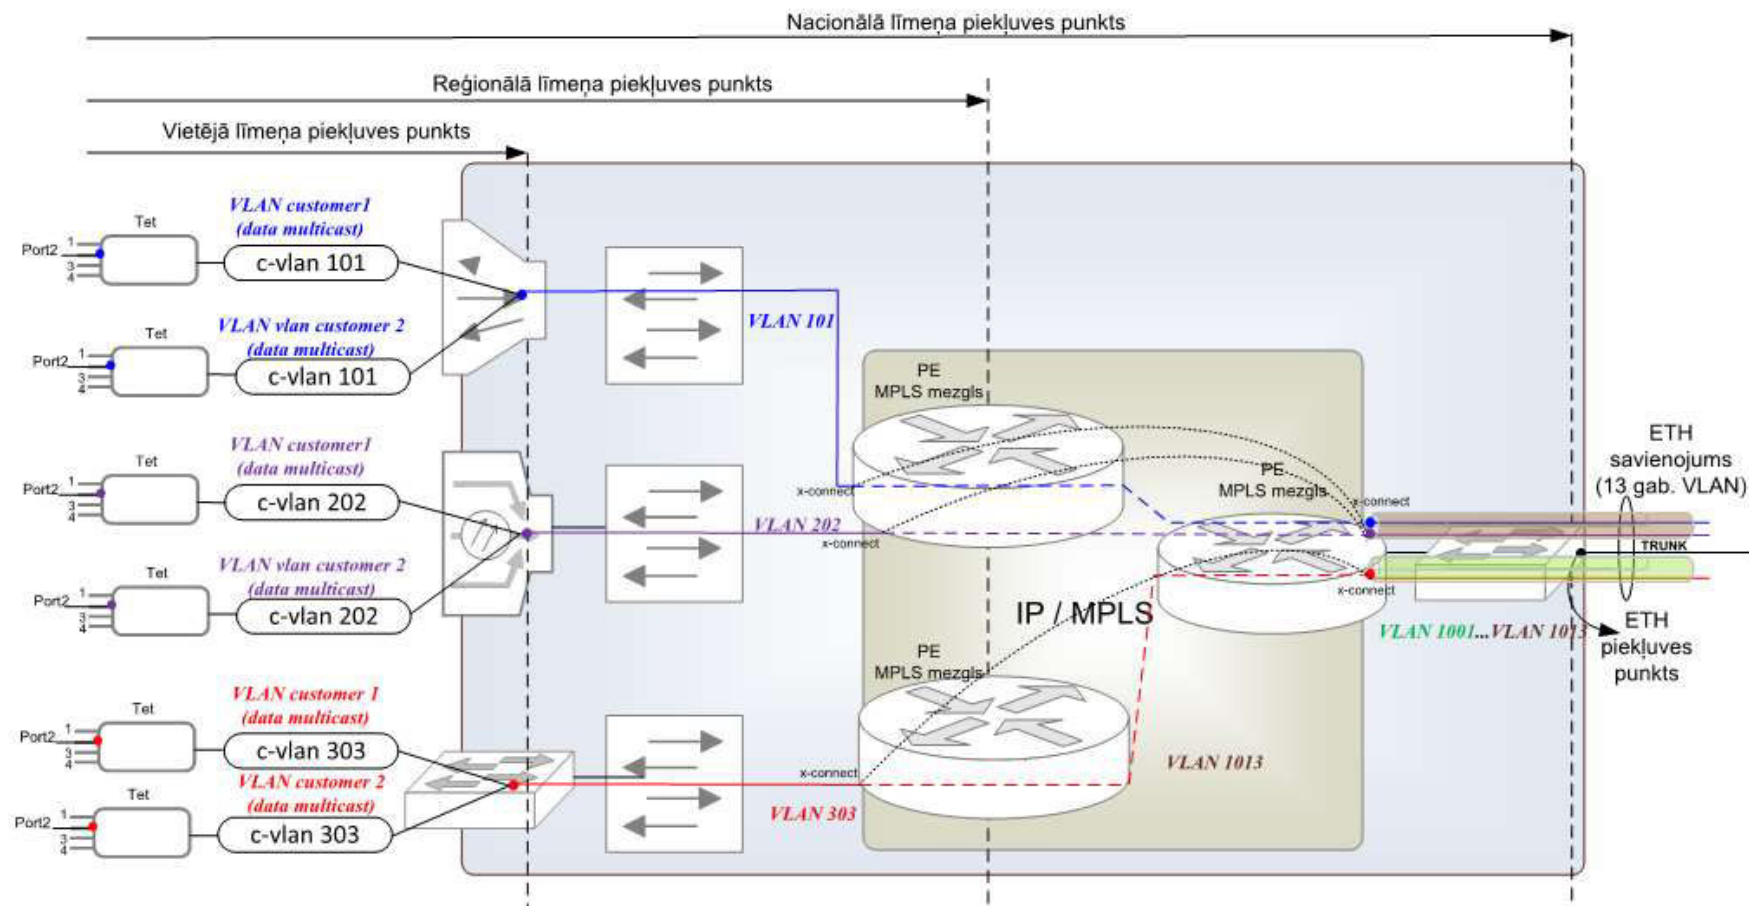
Nacionālā līmeņa piekļuves punkts

Reģionālā līmeņa piekļuves punkts

Vietējā līmeņa piekļuves punkts

Tet
Port2
1
3
4
VLAN customer1 (data multicast)
c-vlan 101

Tet
Port2
1
3
4
VLAN vlan customer 2 (data multicast)
c-vlan 101

Tet
Port2
1
3
4
VLAN customer1 (data multicast)
c-vlan 202

Tet
Port2
1
3
4
VLAN vlan customer 2 (data multicast)
c-vlan 202

Tet
Port2
1
3
4
VLAN customer 1 (data multicast)
c-vlan 303

Tet
Port2
1
3
4
VLAN customer 2 (data multicast)
c-vlan 303

VLAN 101
VLAN 202
VLAN 303

PE
MPLS mezgls
x-connect
x-connect

PE
MPLS mezgls
x-connect
x-connect

PE
MPLS mezgls
x-connect

IP / MPLS

VLAN 1013

VLAN 1001...VLAN 1013

TRUNK

ETH savienojums (13 gab. VLAN)

ETH piekļuves punkts